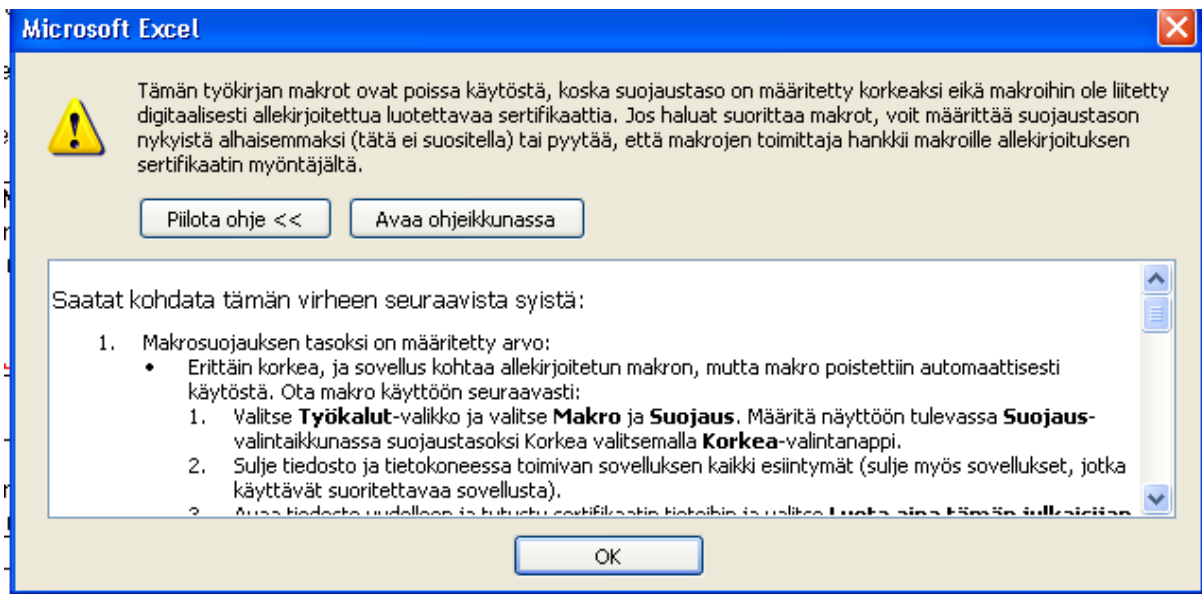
Microsoft Excel

Tämän työkirjan makrot ovat poissa käytöstä, koska suojaustaso on määritetty korkeaksi eikä makroihin ole liitetty digitaalisesti allekirjoitettua luotettavaa sertifikaattia. Jos haluat suorittaa makrot, voit määrittää suojaustason nykyistä alhaisemmaksi (tätä ei suositella) tai pyytää, että makrojen toimittaja hankkii makroille allekirjoituksen sertifikaatin myöntäjältä.

Piilota ohje <<

Avaa ohjeikkunassa

Saatat kohdata tämän virheen seuraavista syistä:

1. Makrosuojauksen tasoksi on määritetty arvo:
• Erittäin korkea, ja sovellus kohtaa allekirjoitetun makron, mutta makro poistettiin automaattisesti käytöstä. Ota makro käyttöön seuraavasti:
1. Valitse **Työkalut**-valikko ja valitse **Makro** ja **Suojaus**. Määritä näyttöön tulevassa **Suojaus**-valintaikkunassa suojaustasoksi Korkea valitsemalla **Korkea**-valintanappi.
2. Sulje tiedosto ja tietokoneessa toimivan sovelluksen kaikki esiintymät (sulje myös sovellukset, jotka käyttävät suoritettavaa sovellusta).
3. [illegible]

OK